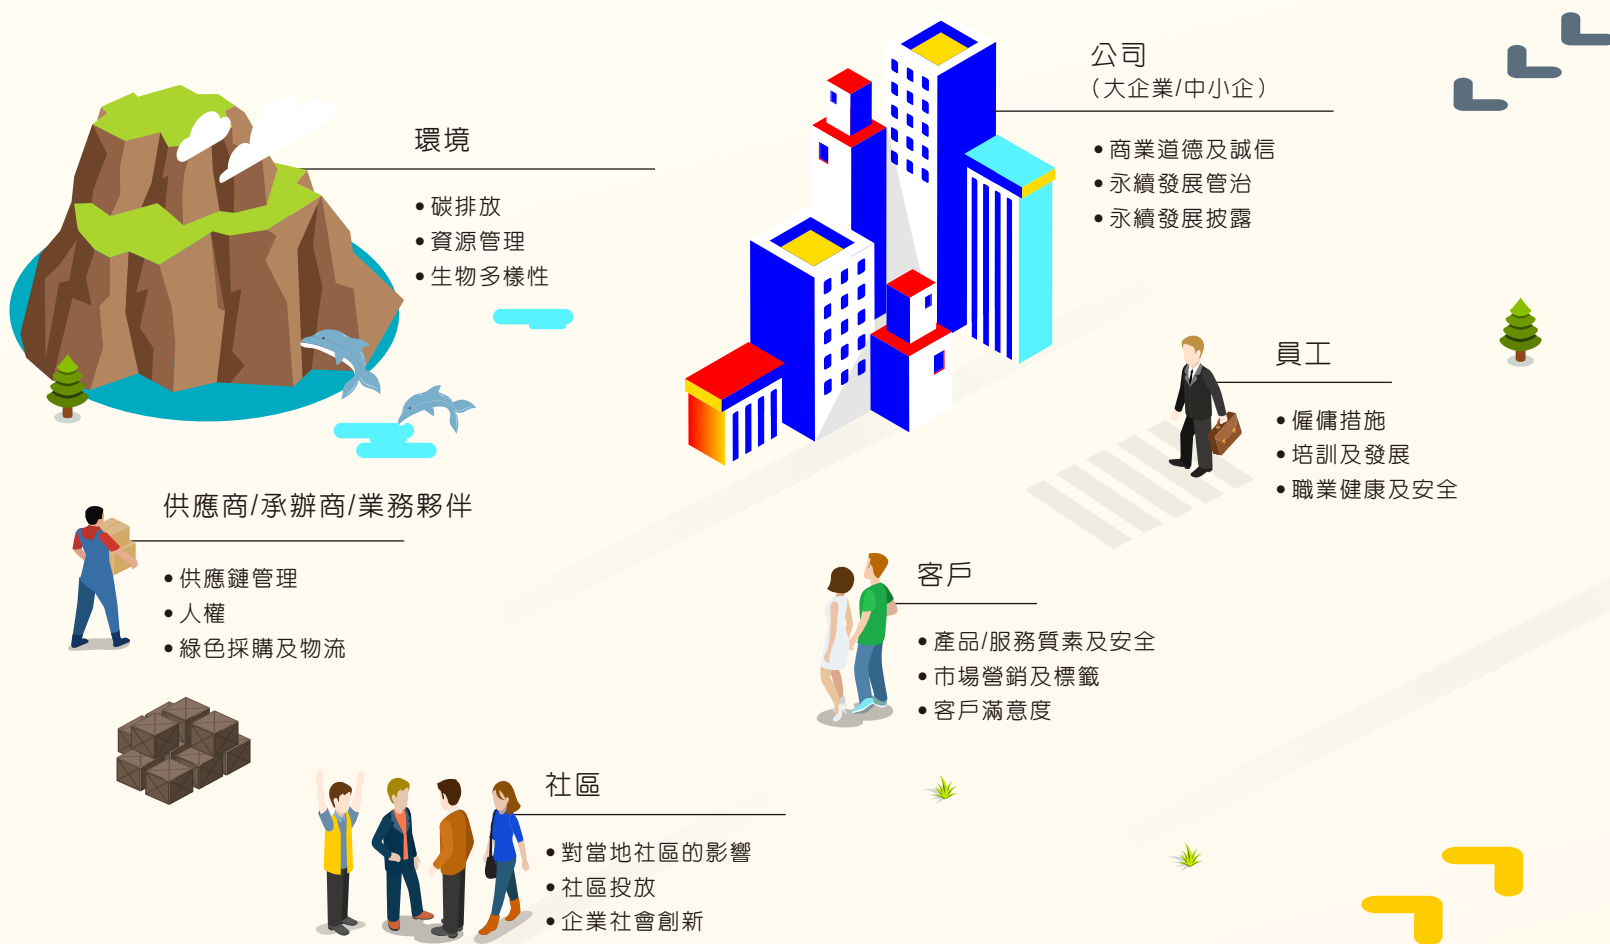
公司
(大企業/中小企)

• 商業道德及誠信
• 永續發展管治
• 永續發展披露

環境

• 碳排放
• 資源管理
• 生物多樣性

員工

• 僱傭措施
• 培訓及發展
• 職業健康及安全

供應商/承辦商/業務夥伴

• 供應鏈管理
• 人權
• 綠色採購及物流

客戶

• 產品/服務質素及安全
• 市場營銷及標籤
• 客戶滿意度

社區

• 對當地社區的影響
• 社區投放
• 企業社會創新